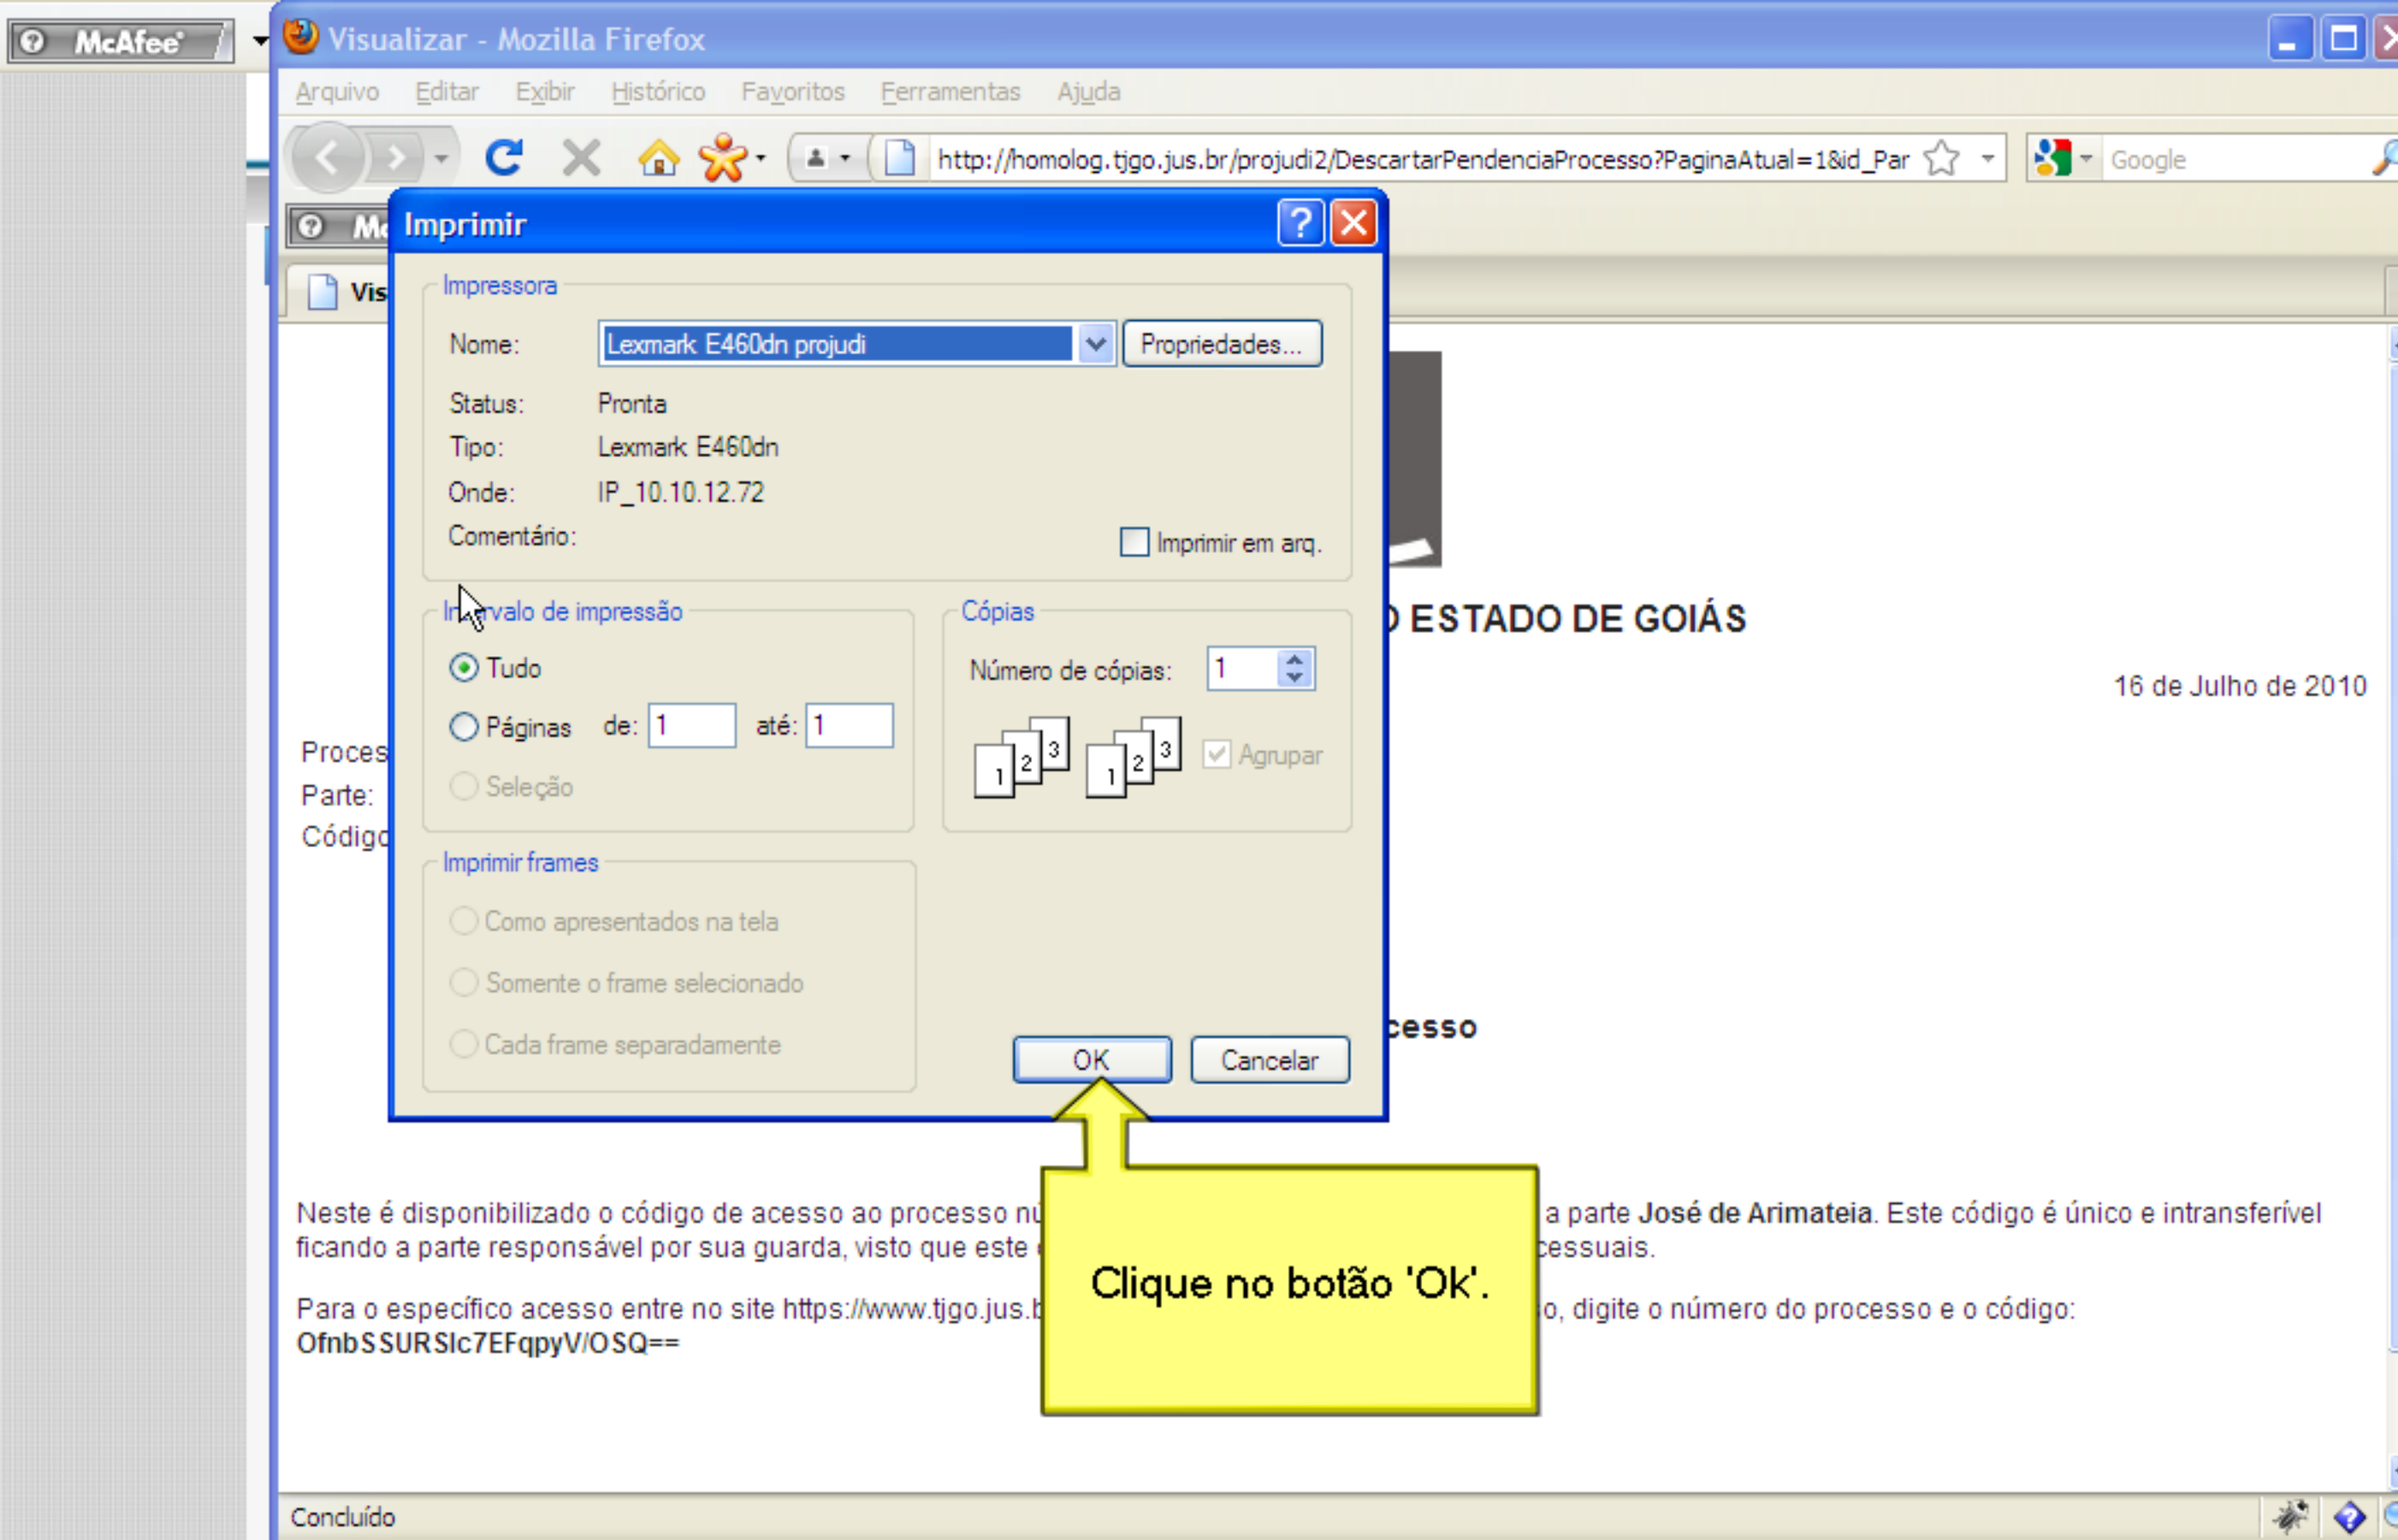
McAfee

Visualizar - Mozilla Firefox

Arquivo Editar Exibir Histórico Favoritos Ferramentas Ajuda

http://homolog.tjgo.jus.br/projudi2/DescartarPendenciaProcesso?PaginaAtual=1&id_Par

Google

Mc

Vis

Imprimir

Impressora

Nome: Lexmark E460dn projudi Propriedades...

Status: Pronta

Tipo: Lexmark E460dn

Onde: IP_10.10.12.72

Comentário:

Imprimir em arq.

Intervalo de impressão

Tudo

Páginas de: 1 até: 1

Seleção

Cópias

Número de cópias: 1

1 2 3 1 2 3 Agrupar

Imprimir frames

Como apresentados na tela

Somente o frame selecionado

Cada frame separadamente

OK Cancelar

ESTADO DE GOIÁS

16 de Julho de 2010

Proces

Parte:

Códig

cesso

Neste é disponibilizado o código de acesso ao processo nu a parte **José de Arimateia**. Este código é único e intransferível ficando a parte responsável por sua guarda, visto que este cessuais.

Para o específico acesso entre no site https://www.tjgo.jus.b o, digite o número do processo e o código: **OfnbSSURSlc7EFqpyV/OSQ==**

Clique no botão 'Ok'.

Concluído